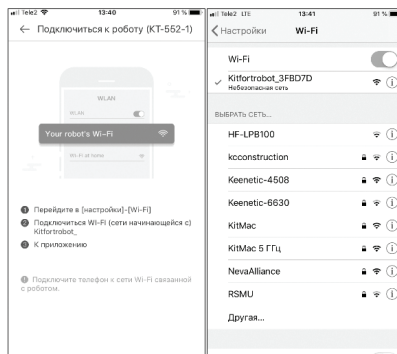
Tele2 13:40 91 %

← Подключиться к роботу (KT-552-1)

WLAN

Your robot's Wi-Fi

Wi-Fi at home

1 Перейдите в [настройки]-[Wi-Fi]
2 Подключиться Wi-Fi (сети начинающейся с) Kitfortrobot_
3 К приложению

Подключите телефон к сети Wi-Fi связанной с роботом.

Tele2 LTE 13:41 91 %

< Настройки Wi-Fi

Wi-Fi

✓ Kitfortrobot_3FBD7D
Небезопасная сеть

ВЫБРАТЬ СЕТЬ...

HF-LPB100

kcconstruction

Keenetic-4508

Keenetic-6630

KitMac

KitMac 5 ГГц

NevaAlliance

RSMU

Другая...